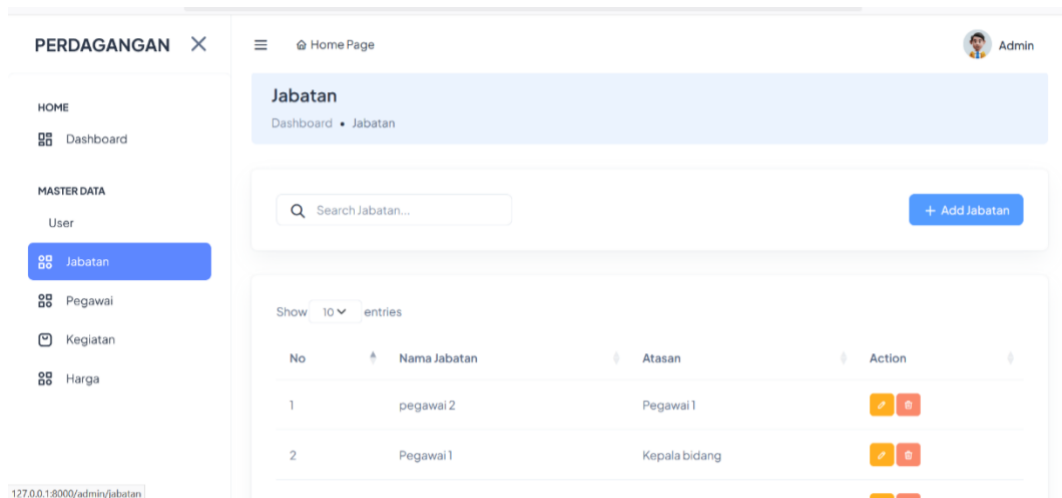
PERDAGANGAN ✕

HOME

Dashboard

MASTER DATA

User

Jabatan

Pegawai

Kegiatan

Harga

127.0.0.1:8000/admin/jabatan

Home Page

Admin

Jabatan

Dashboard • Jabatan

Search Jabatan...

+ Add Jabatan

Show 10 entries

| No | Nama Jabatan | Atasan | Action |
|---|---|---|---|
| 1 | pegawai 2 | Pegawai 1 | |
| 2 | Pegawai 1 | Kepala bidang | |